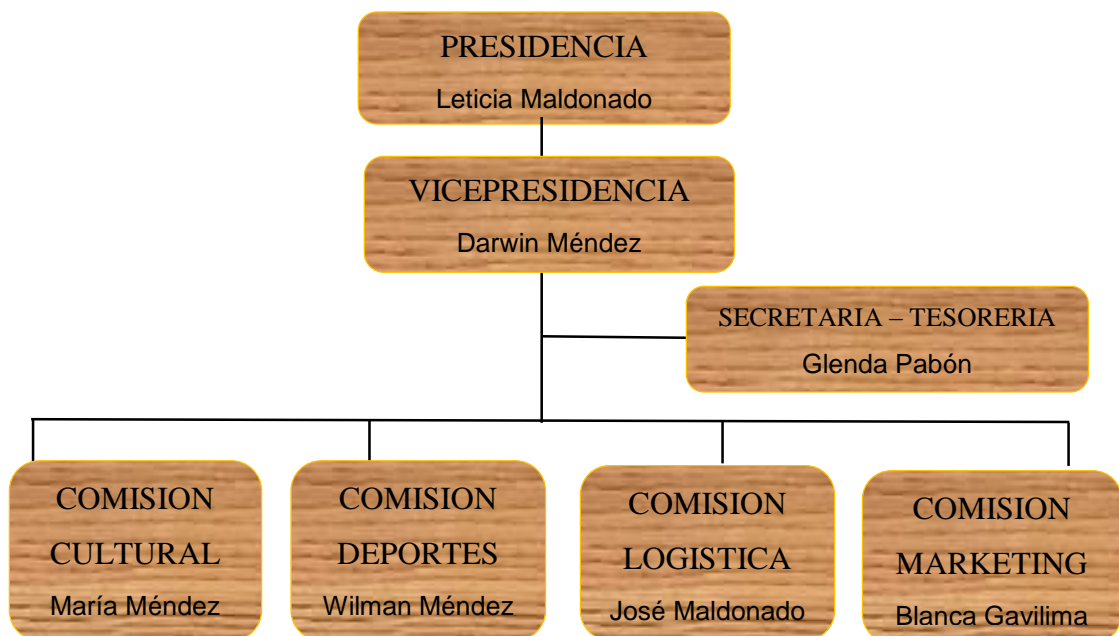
PRESIDENCIA
Leticia Maldonado

VICEPRESIDENCIA
Darwin Méndez

SECRETARIA – TESORERIA
Glenda Pabón

COMISION CULTURAL
María Méndez

COMISION DEPORTES
Wilman Méndez

COMISION LOGISTICA
José Maldonado

COMISION MARKETING
Blanca Gavilima